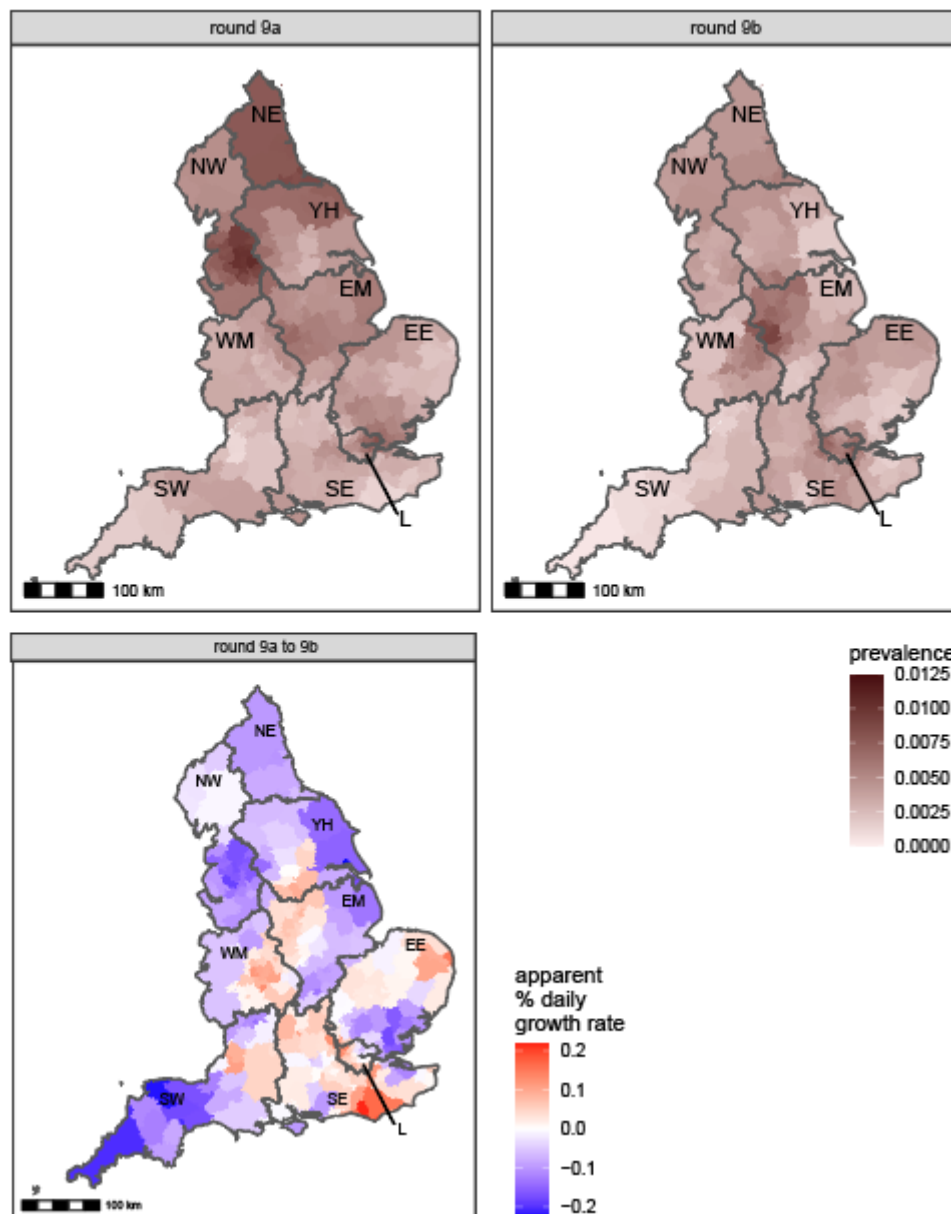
round 9a

NE
NW
YH
EM
WM
EE
SW
SE
L
100 km

round 9b

NE
NW
YH
EM
WM
EE
SW
SE
L
100 km

round 9a to 9b

NE
NW
YH
EM
WM
EE
SW
SE
L
100 km

prevalence
0.0125
0.0100
0.0075
0.0050
0.0025
0.0000

apparent % daily growth rate
0.2
0.1
0.0
−0.1
−0.2